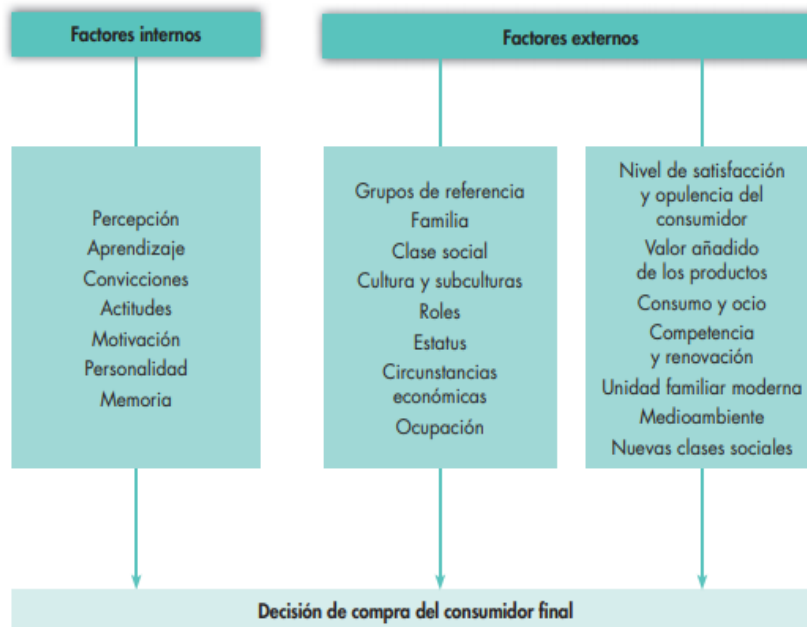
Factores internos

Factores externos

Percepción
Aprendizaje
Convicciones
Actitudes
Motivación
Personalidad
Memoria

Grupos de referencia
Familia
Clase social
Cultura y subculturas
Roles
Estatus
Circunstancias económicas
Ocupación

Nivel de satisfacción y opulencia del consumidor
Valor añadido de los productos
Consumo y ocio
Competencia y renovación
Unidad familiar moderna
Medioambiente
Nuevas clases sociales

Decisión de compra del consumidor final